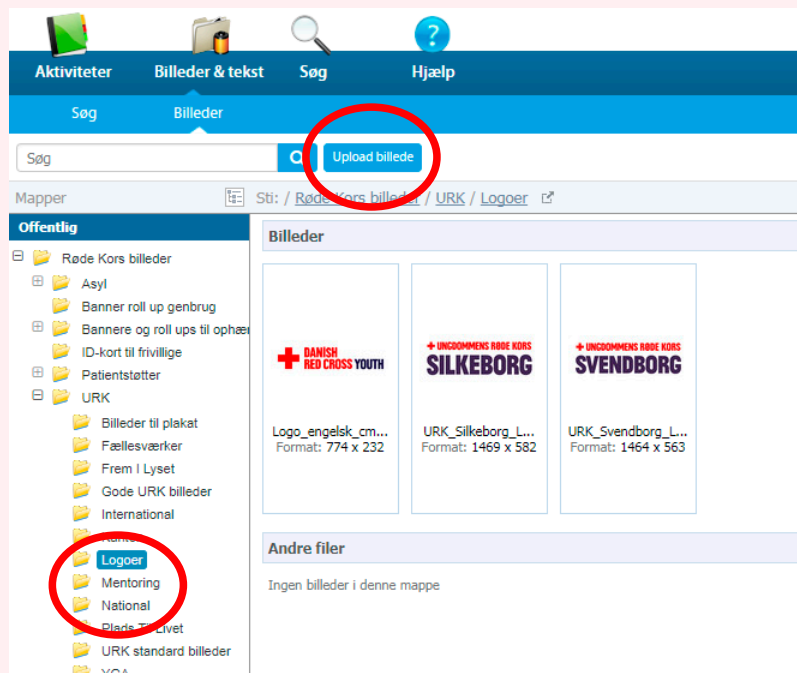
Aktiviteter Billeder & tekst Søg Hjælp

Søg Billeder

Søg

Upload billede

Mapper

Sti: / Røde Kors billeder / URK / Logoer

Offentlig

Røde Kors billeder
Asyl
Banner roll up genbrug
Bannere og roll ups til ophæ
ID-kort til frivillige
Patientstøtter
URK
Billeder til plakat
Fællesværker
Frem I Lyset
Gode URK billeder
International
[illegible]
Logoer
Mentoring
National
Plads Til Livet
URK standard billeder
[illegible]

Billeder

DANISH RED CROSS YOUTH
Logo_engelsk_cm...
Format: 774 x 232

UNGDOMMENS RØDE KORS SILKEBORG
URK_Silkeborg_L...
Format: 1469 x 582

UNGDOMMENS RØDE KORS SVENDBORG
URK_Svendborg_L...
Format: 1464 x 563

Andre filer

Ingen billeder i denne mappe